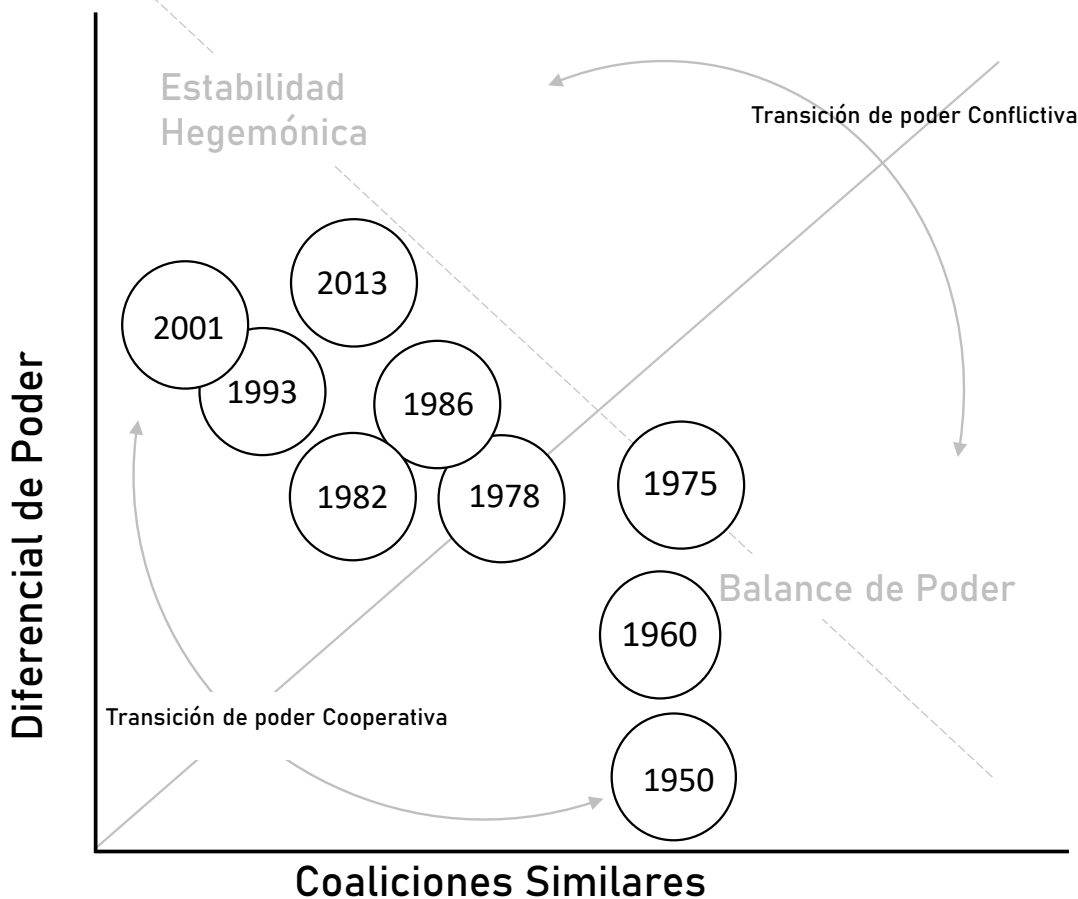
Estabilidad Hegemónica

Transición de poder Conflictiva

2013

2001

1993

1986

1982

1978

1975

Balance de Poder

1960

Transición de poder Cooperativa

1950

Diferencial de Poder

Coaliciones Similares